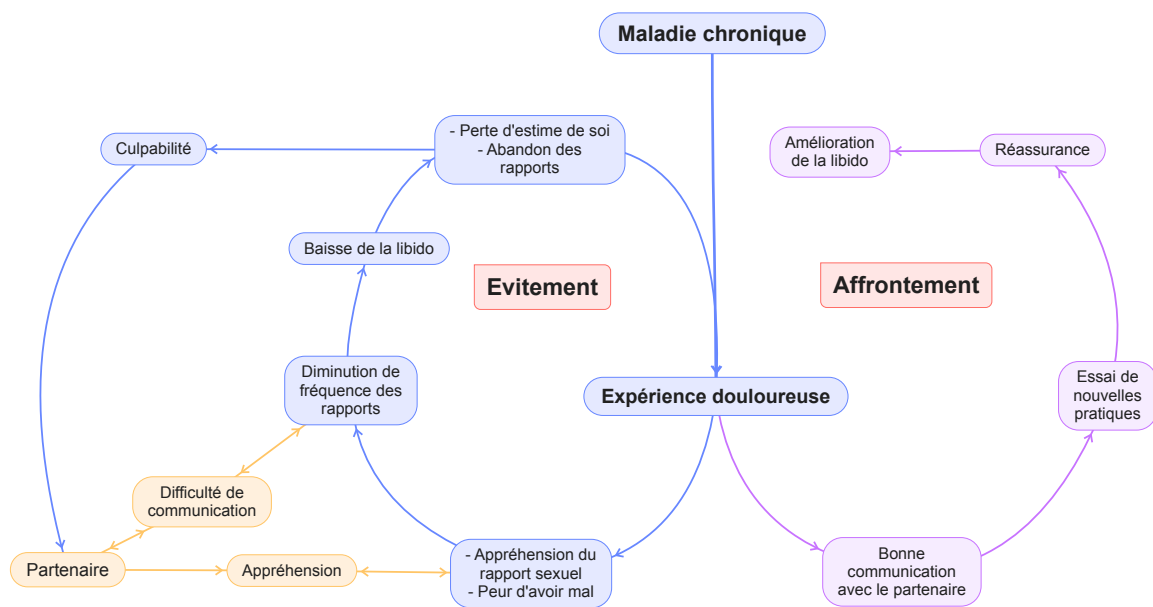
Maladie chronique

Culpabilité

- Perte d'estime de soi
- Abandon des rapports

Amélioration de la libido

Réassurance

Baisse de la libido

Evitement

Affrontement

Diminution de fréquence des rapports

Expérience douloureuse

Essai de nouvelles pratiques

Difficulté de communication

Partenaire

Appréhension

- Appréhension du rapport sexuel
- Peur d'avoir mal

Bonne communication avec le partenaire